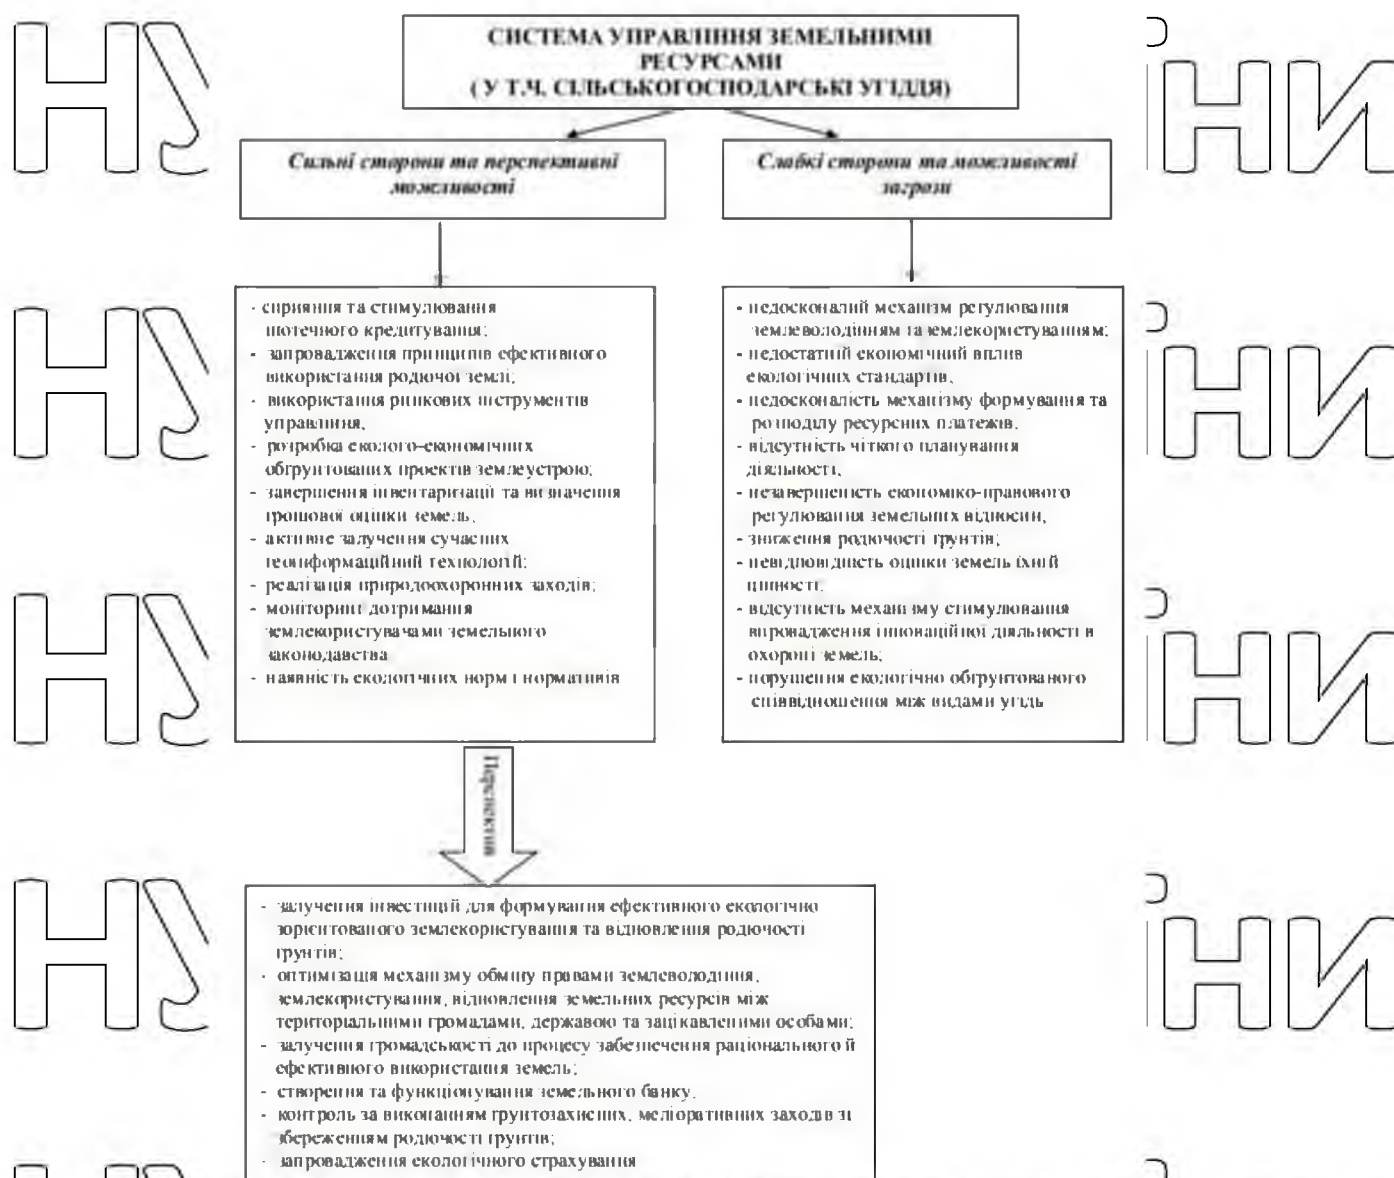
СИСТЕМА УПРАВЛІННЯ ЗЕМЕЛЬНИМИ РЕСУРСАМИ
( У Т.Ч. СІЛЬСЬКОГОСПОДАРСЬКІ УГІДДЯ)

Сильні сторони та перспективні можливості

Слабкі сторони та можливості загрози

- сприяння та стимулювання іпотечного кредитування;
- запровадження принципів ефективного використання родючої землі;
- використання ринкових інструментів управління;
- розробка еколого-економічних обґрунтованих проектів землеустрою;
- завершення інвентаризації та визначення грошової оцінки земель;
- активне залучення сучасних геоінформаційний технологій;
- реалізація природоохоронних заходів;
- моніторинг дотримання землекористувачами земельного законодавства
- наявність екологічних норм і нормативів

- недосконалий механізм регулювання землеволодінням та землекористуванням;
- недостатній економічний вплив екологічних стандартів;
- недосконалість механізму формування та розподілу ресурсних платежів;
- відсутність чіткого планування діяльності;
- незавершеність економіко-правового регулювання земельних відносин;
- зниження родючості ґрунтів;
- невідповідність оцінки земель їхній цінності;
- відсутність механізму стимулювання впровадження інноваційної діяльності в охороні земель;
- порушення екологічно обґрунтованого співвідношення між видами угідь

Перспективи

- залучення інвестицій для формування ефективного екологічно зорієнтованого землекористування та відновлення родючості ґрунтів;
- оптимізація механізму обміну правами землеволодіння, землекористування, відновлення земельних ресурсів між територіальними громадами, державою та зацікавленими особами;
- залучення громадськості до процесу забезпечення раціонального й ефективного використання земель;
- створення та функціонування земельного банку;
- контроль за виконанням ґрунтозахисних, меліоративних заходів зі збереженням родючості ґрунтів;
- запровадження екологічного страхування

НУ НУ НУ НУ
НИ НИ НИ НИ